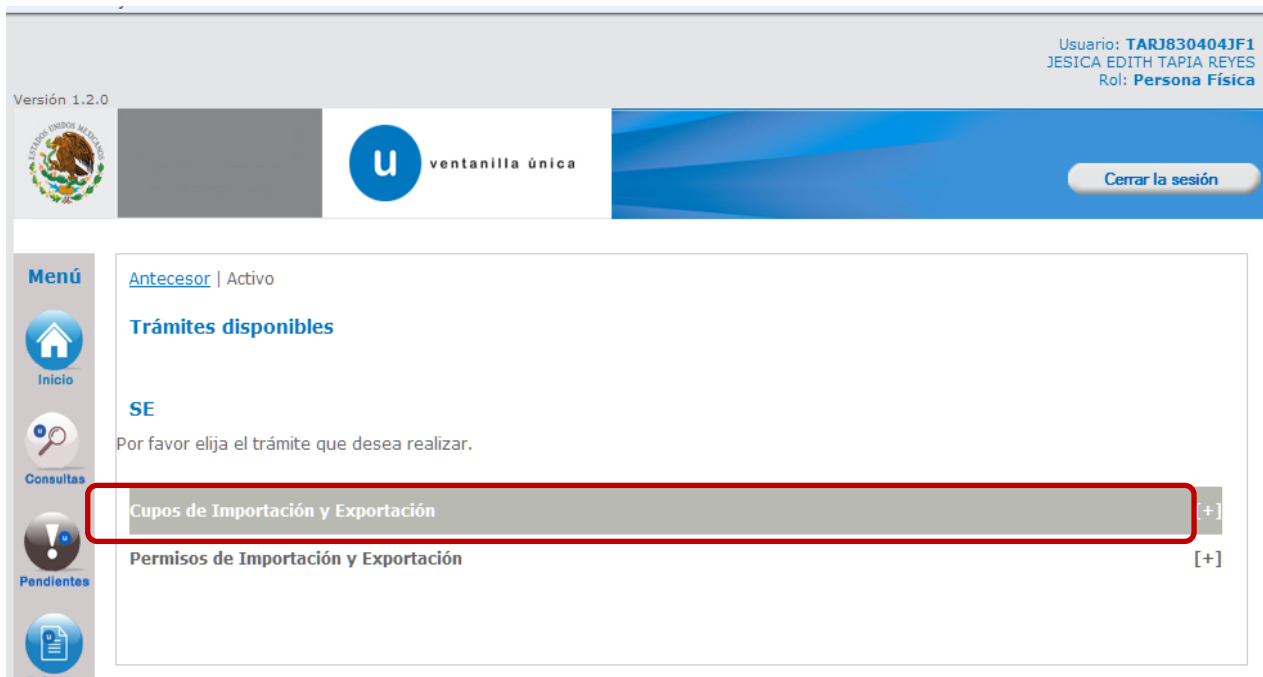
Usuario: TARJ830404JF1
JESICA EDITH TAPIA REYES
Rol: Persona Física

Versión 1.2.0

ESTADOS UNIDOS MEXICANOS

u ventanilla única

Cerrar la sesión

Menú

Inicio

Consultas

Pendientes

Antecesor | Activo

Trámites disponibles

SE

Por favor elija el trámite que desea realizar.

Cupos de Importación y Exportación [+]

Permisos de Importación y Exportación [+]